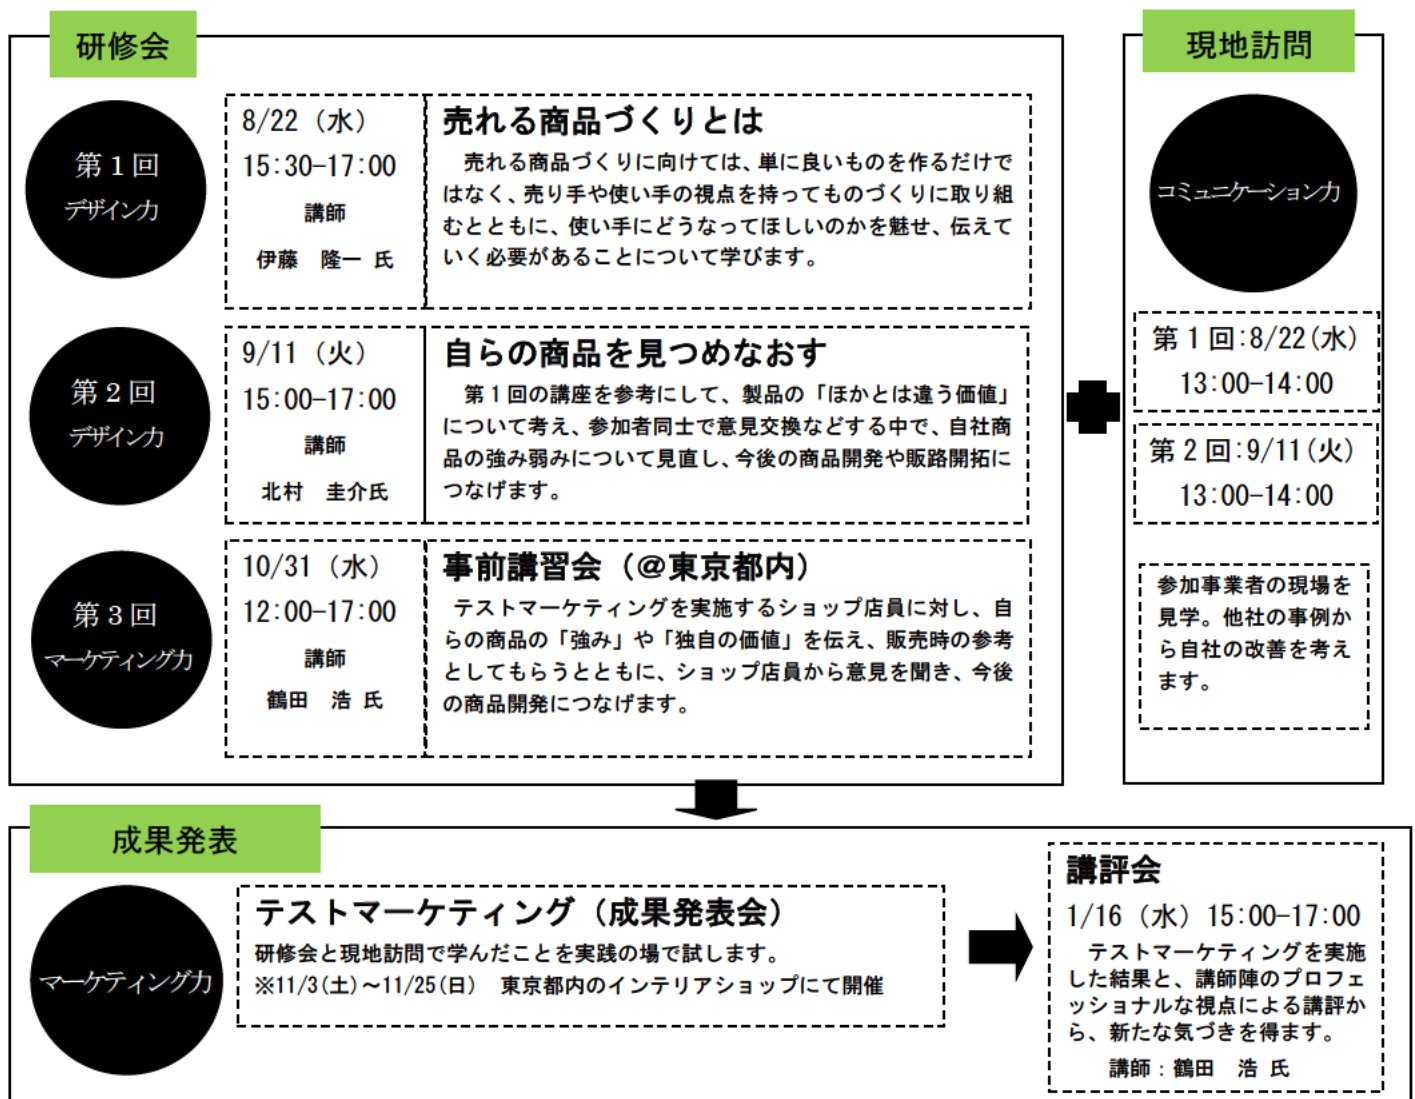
研修会

第１回
デザイン力

8/22（水）
15:30-17:00
講師
伊藤　隆一 氏

売れる商品づくりとは
売れる商品づくりに向けては、単に良いものを作るだけではなく、売り手や使い手の視点を持ってものづくりに取り組むとともに、使い手にどうなってほしいのかを魅せ、伝えていく必要があることについて学びます。

第２回
デザイン力

9/11（火）
15:00-17:00
講師
北村　圭介氏

自らの商品を見つめなおす
第１回の講座を参考にして、製品の「ほかとは違う価値」について考え、参加者同士で意見交換などする中で、自社商品の強み弱みについて見直し、今後の商品開発や販路開拓につなげます。

第３回
マーケティング力

10/31（水）
12:00-17:00
講師
鶴田　浩 氏

事前講習会（@東京都内）
テストマーケティングを実施するショップ店員に対し、自らの商品の「強み」や「独自の価値」を伝え、販売時の参考としてもらうとともに、ショップ店員から意見を聞き、今後の商品開発につなげます。

現地訪問

コミュニケーション力

第１回:8/22(水)
13:00-14:00

第２回:9/11(火)
13:00-14:00

参加事業者の現場を見学。他社の事例から自社の改善を考えます。

成果発表

マーケティング力

テストマーケティング（成果発表会）
研修会と現地訪問で学んだことを実践の場で試します。
※11/3(土)～11/25(日)　東京都内のインテリアショップにて開催

講評会
1/16（水）15:00-17:00
テストマーケティングを実施した結果と、講師陣のプロフェッショナルな視点による講評から、新たな気づきを得ます。
講師：鶴田　浩 氏